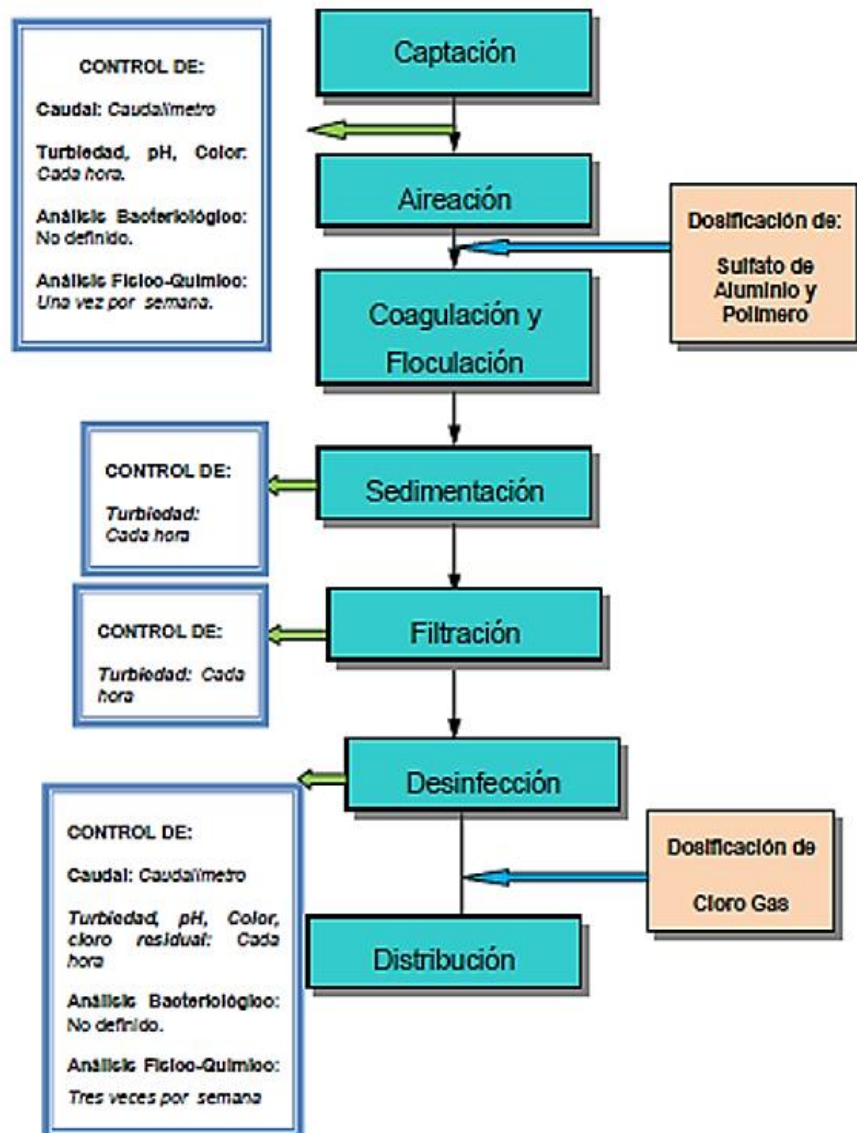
Captación

CONTROL DE:

Caudal: Caudalímetro

Turbiedad, pH, Color: Cada hora.

Análisis Bacteriológico: No definido.

Análisis Físico-Químico: Una vez por semana.

Aireación

Dosificación de:

Sulfato de Aluminio y Polímero

Coagulación y Floculación

CONTROL DE:

Turbiedad: Cada hora

Sedimentación

CONTROL DE:

Turbiedad: Cada hora

Filtración

Desinfección

CONTROL DE:

Caudal: Caudalímetro

Turbiedad, pH, Color, cloro residual: Cada hora

Análisis Bacteriológico: No definido.

Análisis Físico-Químico: Tres veces por semana

Dosificación de

Cloro Gas

Distribución